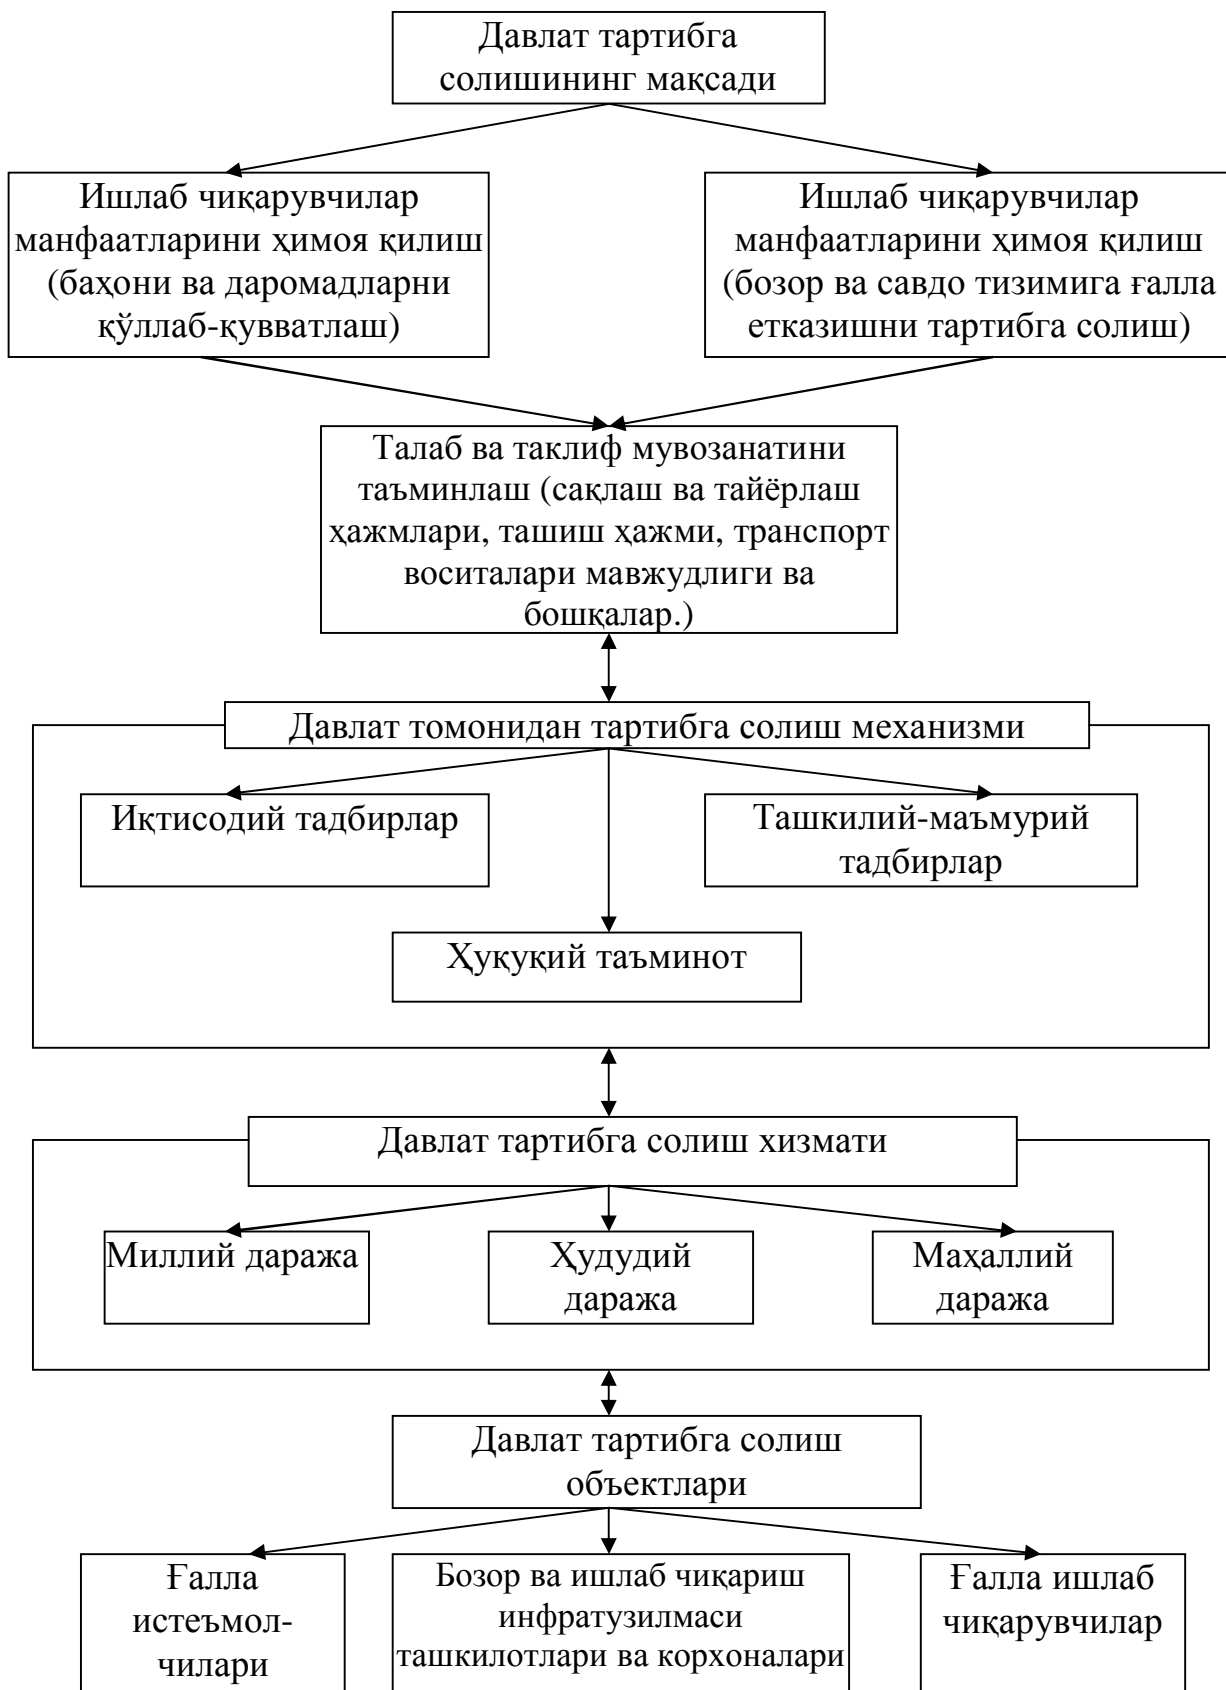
Давлат тартибга солишининг мақсади

Ишлаб чиқарувчилар манфаатларини ҳимоя қилиш (баҳони ва даромадларни кўллаб-қувватлаш)

Ишлаб чиқарувчилар манфаатларини ҳимоя қилиш (бозор ва савдо тизимига ғалла етказишни тартибга солиш)

Талаб ва таклиф мувозанатини таъминлаш (сақлаш ва тайёрлаш ҳажмлари, ташиш ҳажми, транспорт воситалари мавжудлиги ва бошқалар.)

Давлат томонидан тартибга солиш механизми

Иқтисодий тадбирлар

Ташкилий-маъмурий тадбирлар

Ҳуқуқий таъминот

Давлат тартибга солиш хизмати

Миллий даража

Ҳудудий даража

Маҳаллий даража

Давлат тартибга солиш объектлари

Ғалла истеъмолчилари

Бозор ва ишлаб чиқариш инфратузилмаси ташкилотлари ва корхоналари

Ғалла ишлаб чиқарувчилар